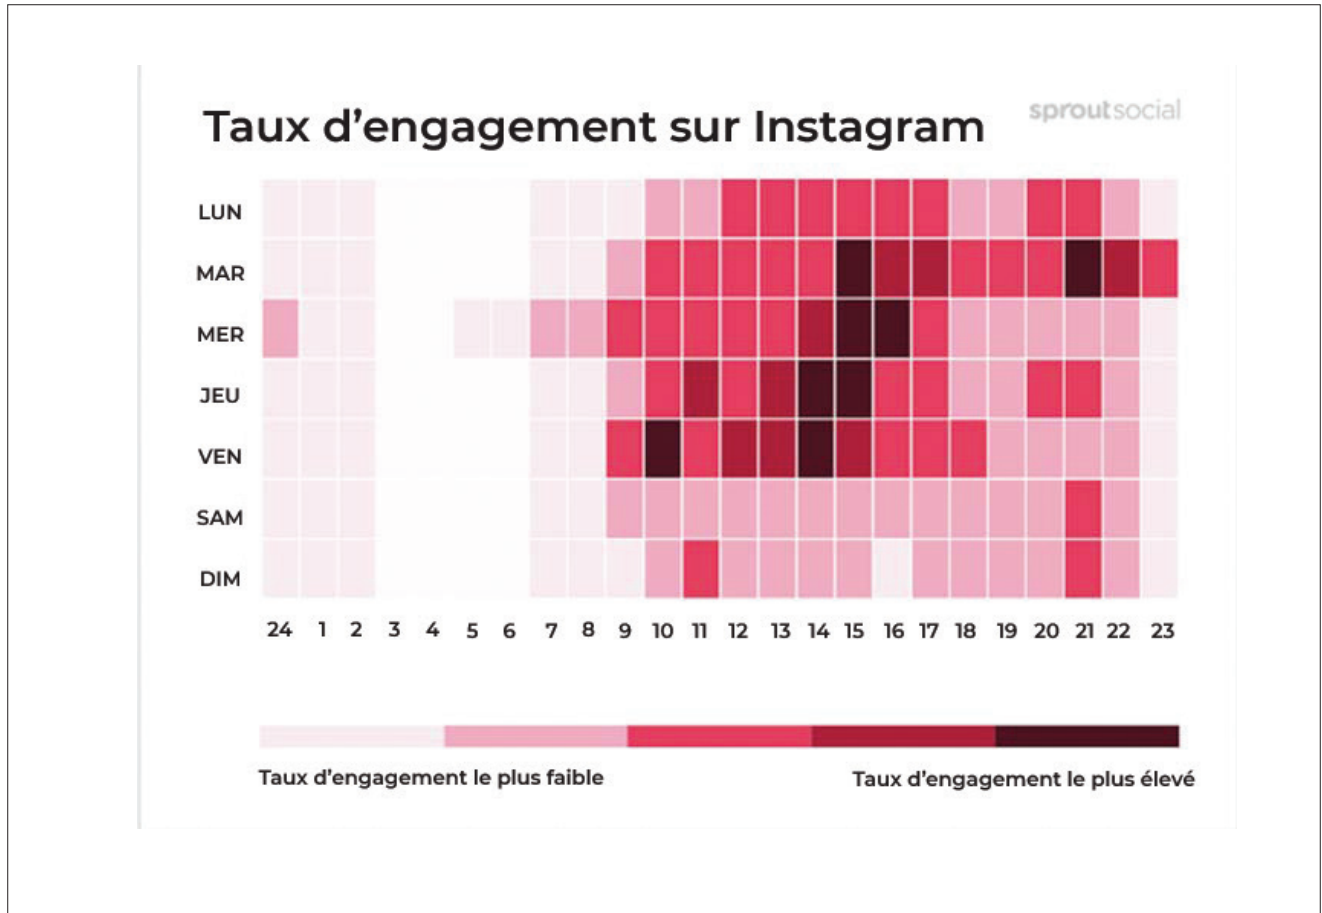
Taux d’engagement sur Instagram

sproutsocial

LUN
MAR
MER
JEU
VEN
SAM
DIM

24 1 2 3 4 5 6 7 8 9 10 11 12 13 14 15 16 17 18 19 20 21 22 23

Taux d’engagement le plus faible

Taux d’engagement le plus élevé